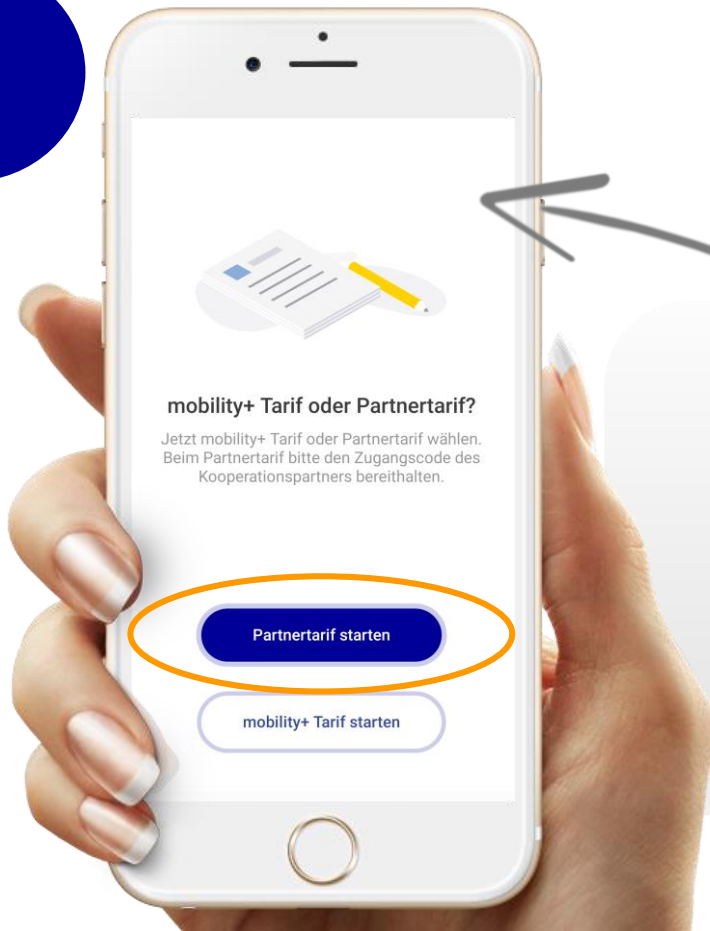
mobility+ Tarif oder Partnertarif?

Jetzt mobility+ Tarif oder Partnertarif wählen. Beim Partnertarif bitte den Zugangscode des Kooperationspartners bereithalten.

Partnertarif starten

mobility+ Tarif starten